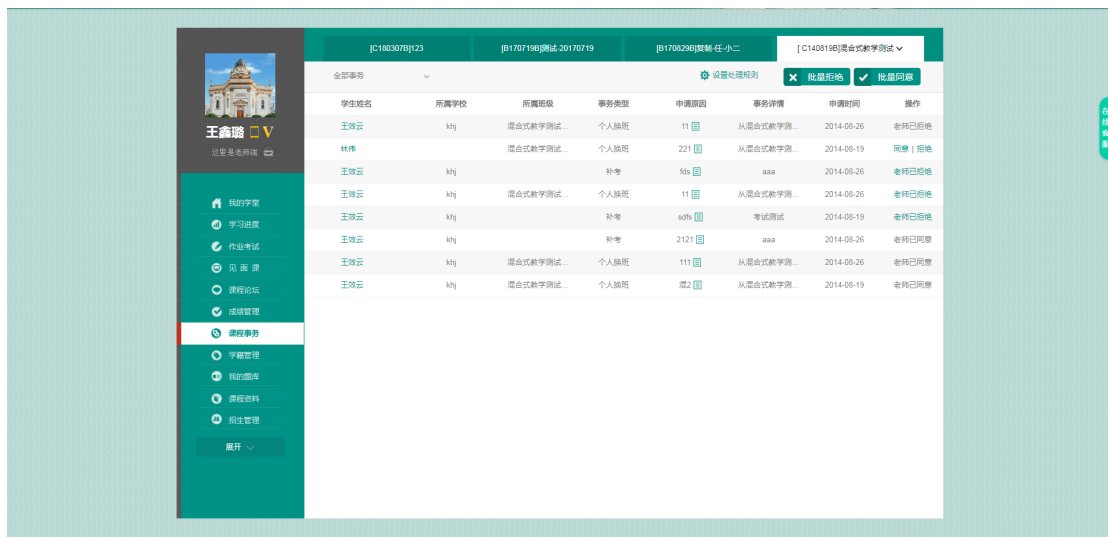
[C180307B]123 | [B170719B]测试-20170719 | [B170829B]复制-任-小二 | [C140819B]混合式教学测试

全部事务

设置处理规则

批量拒绝

批量同意

王鑫璐 V

这里是老师端

我的学堂
学习进度
作业考试
见面课
课程论坛
成绩管理
课程事务
学籍管理
我的题库
课程资料
招生管理

展开

| 学生姓名 | 所属学校 | 所属班级 | 事务类型 | 申请原因 | 事务详情 | 申请时间 | 操作 |
|---|---|---|---|---|---|---|---|
| 王效云 | khj | 混合式教学测试... | 个人换班 | 11 | 从混合式教学测... | 2014-08-26 | 老师已拒绝 |
| 林伟 | | 混合式教学测试... | 个人换班 | 221 | 从混合式教学测... | 2014-08-19 | 同意 \| 拒绝 |
| 王效云 | khj | | 补考 | fds | aaa | 2014-08-26 | 老师已拒绝 |
| 王效云 | khj | 混合式教学测试... | 个人换班 | 11 | 从混合式教学测... | 2014-08-26 | 老师已拒绝 |
| 王效云 | khj | | 补考 | sdfs | 考试测试 | 2014-08-19 | 老师已拒绝 |
| 王效云 | khj | | 补考 | 2121 | aaa | 2014-08-26 | 老师已同意 |
| 王效云 | khj | 混合式教学测试... | 个人换班 | 111 | 从混合式教学测... | 2014-08-26 | 老师已同意 |
| 王效云 | khj | 混合式教学测试... | 个人换班 | 混2 | 从混合式教学测... | 2014-08-19 | 老师已同意 |

在线客服